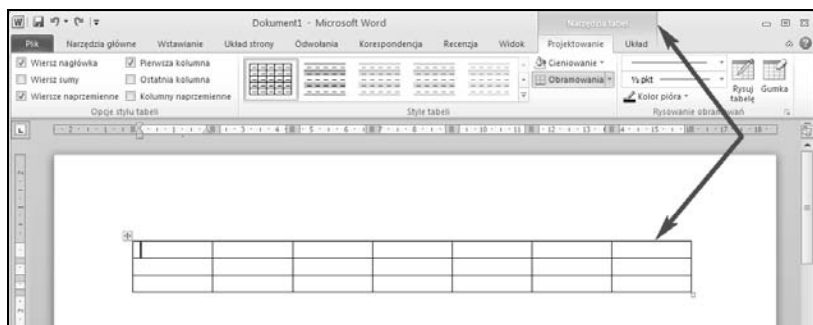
Dokument1 - Microsoft Word

Narzędzia tabel

Plik Narzędzia główne Wstawianie Układ strony Odwołania Korespondencja Recenzja Widok Projektowanie Układ

Wiersz nagłówka
Pierwsza kolumna
Wiersz sumy
Ostatnia kolumna
Wiersze naprzemienne
Kolumny naprzemienne
Opcje stylu tabeli

Style tabeli

Cieniowanie
Obramowania

½ pkt
Kolor pióra
Rysuj tabelę
Gumka
Rysowanie obramowań